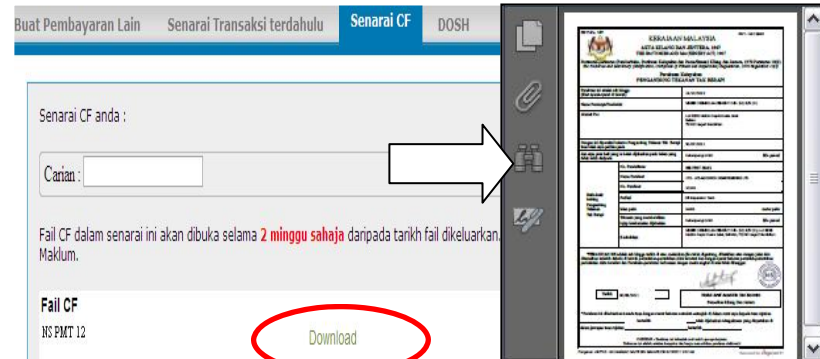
Buat Pembayaran Lain | Senarai Transaksi terdahulu | Senarai CF | DOSH

Senarai CF anda :

Carian :

Fail CF dalam senarai ini akan dibuka selama **2 minggu sahaja** daripada tarikh fail dikeluarkan. Maklum.

Fail CF

NS PMT 12

Download

KERAJAAN MALAYSIA

AKTA KILANG DAN JENTERA, 1967

PERAKUAN KELAYAKAN

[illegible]